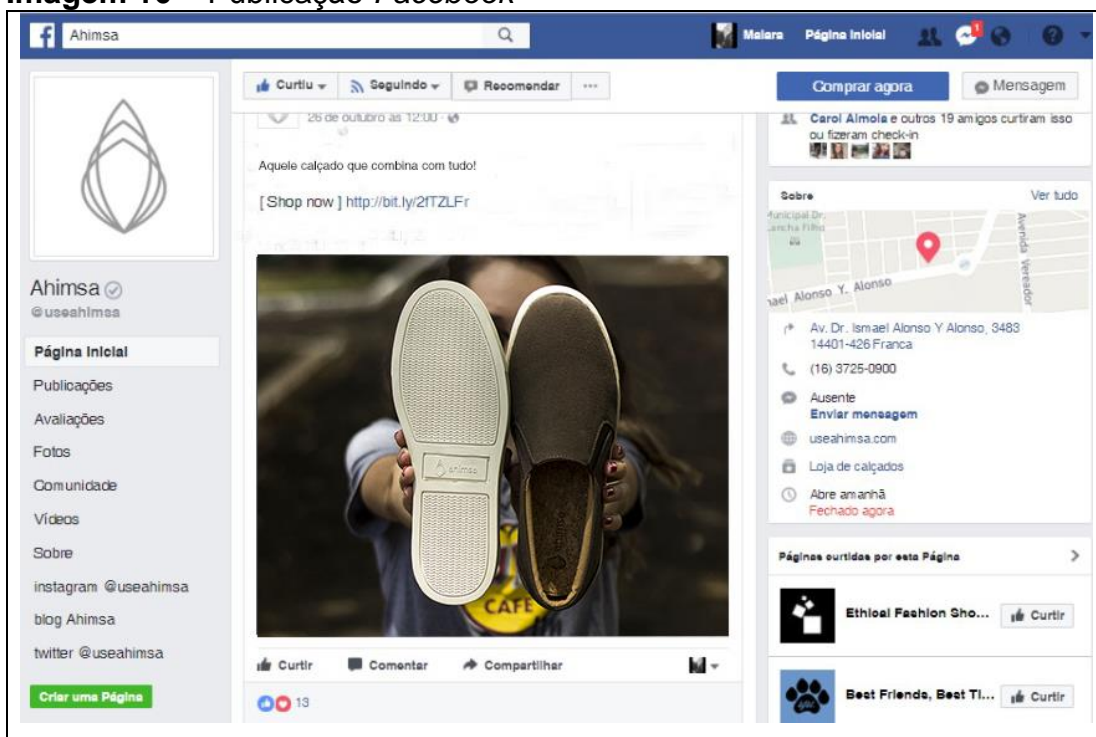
Imagem 10 – Publicação Facebook

Ahimsa

Malara Página Inicial

Curtiu Seguindo Recomendar ···

Comprar agora Mensagem

26 de outubro às 12:00

Aquele calçado que combina com tudo!

[ Shop now ] http://bit.ly/2fTZLFr

Carol Almola e outros 19 amigos curtiram isso ou fizeram check-in

Sobre Ver tudo

Av. Dr. Ismael Alonso Y Alonso, 3483 14401-426 Franca

(16) 3725-0900

Ausente
Enviar mensagem

useahimsa.com

Loja de calçados

Abre amanhã
Fechado agora

Páginas curtidas por esta Página

Ethical Fashion Sho... Curtir

Best Friends, Best Ti... Curtir

Ahimsa
@useahimsa

Página Inicial
Publicações
Avaliações
Fotos
Comunidade
Vídeos
Sobre
instagram @useahimsa
blog Ahimsa
twitter @useahimsa

Criar uma Página

Curtir Comentar Compartilhar

13